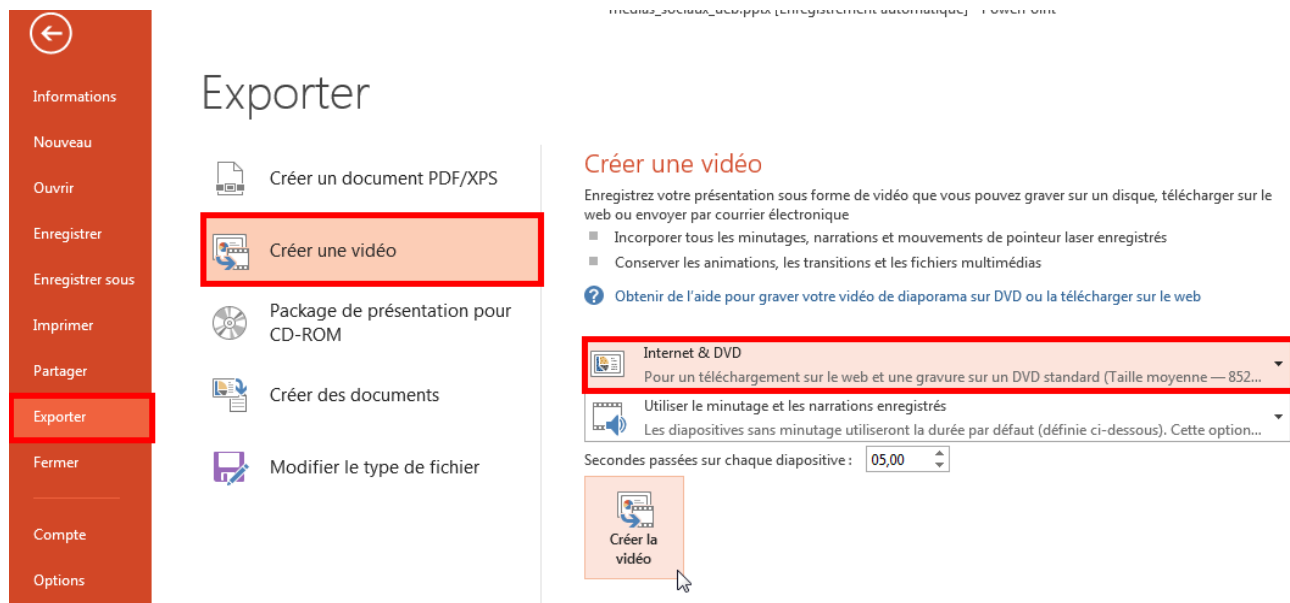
Informations
Nouveau
Ouvrir
Enregistrer
Enregistrer sous
Imprimer
Partager
Exporter
Fermer
Compte
Options

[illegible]

Exporter

Créer un document PDF/XPS
Créer une vidéo
Package de présentation pour CD-ROM
Créer des documents
Modifier le type de fichier

Créer une vidéo

Enregistrez votre présentation sous forme de vidéo que vous pouvez graver sur un disque, télécharger sur le web ou envoyer par courrier électronique

Incorporer tous les minutages, narrations et mouvements de pointeur laser enregistrés

Conserver les animations, les transitions et les fichiers multimédias

Obtenir de l'aide pour graver votre vidéo de diaporama sur DVD ou la télécharger sur le web

Internet & DVD
Pour un téléchargement sur le web et une gravure sur un DVD standard (Taille moyenne — 852...

Utiliser le minutage et les narrations enregistrés
Les diapositives sans minutage utiliseront la durée par défaut (définie ci-dessous). Cette option...

Secondes passées sur chaque diapositive : 05,00

Créer la vidéo